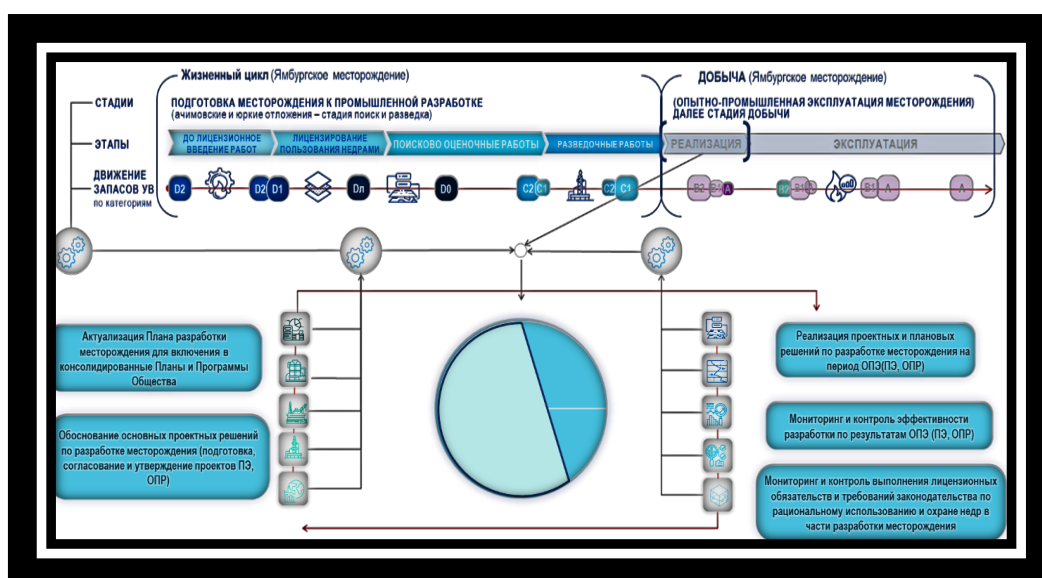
Жизненный цикл (Ямбургское месторождение)

ДОБЫЧА (Ямбургское месторождение)

СТАДИИ

ПОДГОТОВКА МЕСТОРОЖДЕНИЯ К ПРОМЫШЛЕННОЙ РАЗРАБОТКЕ (ачимовские и юркие отложения – стадия поиск и разведка)

(ОПЫТНО-ПРОМЫШЛЕННАЯ ЭКСПЛУАТАЦИЯ МЕСТОРОЖДЕНИЯ) ДАЛЕЕ СТАДИЯ ДОБЫЧИ

ЭТАПЫ

ДО ЛИЦЕНЗИОННОЕ ВВЕДЕНИЕ РАБОТ

ЛИЦЕНЗИРОВАНИЕ ПОЛЬЗОВАНИЯ НЕДРАМИ

ПОИСКОВО ОЦЕНОЧНЫЕ РАБОТЫ

РАЗВЕДОЧНЫЕ РАБОТЫ

РЕАЛИЗАЦИЯ

ЭКСПЛУАТАЦИЯ

ДВИЖЕНИЕ ЗАПАСОВ УВ по категориям

D2 D2 D1 Dл D0 C2 C1 C2 C1 B2 B1 A B2 B1 B1 A A

Актуализация Плана разработки месторождения для включения в консолидированные Планы и Программы Общества

Обоснование основных проектных решений по разработке месторождения (подготовка, согласование и утверждение проектов ПЭ, ОПР)

Реализация проектных и плановых решений по разработке месторождения на период ОПЭ(ПЭ, ОПР)

Мониторинг и контроль эффективности разработки по результатам ОПЭ (ПЭ, ОПР)

Мониторинг и контроль выполнения лицензионных обязательств и требований законодательства по рациональному использованию и охране недр в части разработки месторождения